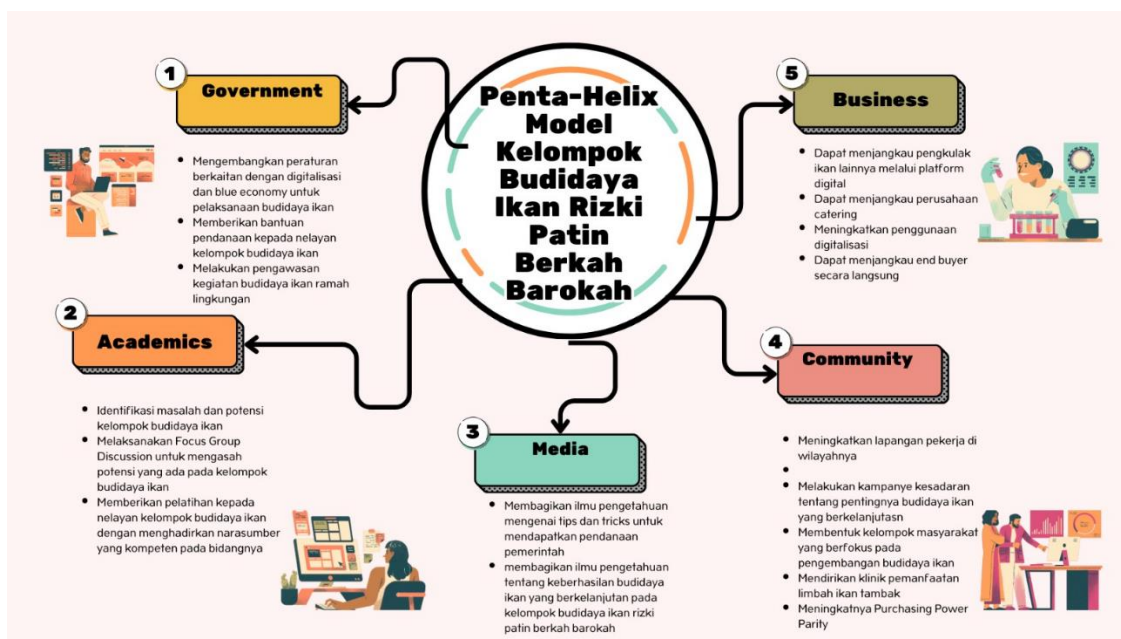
Penta-Helix Model Kelompok Budidaya Ikan Rizki Patin Berkah Barokah

1
Government

- Mengembangkan peraturan berkaitan dengan digitalisasi dan blue economy untuk pelaksanaan budidaya ikan
- Memberikan bantuan pendanaan kepada nelayan kelompok budidaya ikan
- Melakukan pengawasan kegiatan budidaya ikan ramah lingkungan

5
Business

- Dapat menjangkau pengkulak ikan lainnya melalui platform digital
- Dapat menjangkau perusahaan catering
- Meningkatkan penggunaan digitalisasi
- Dapat menjangkau end buyer secara langsung

2
Academics

- Identifikasi masalah dan potensi kelompok budidaya ikan
- Melaksanakan Focus Group Discussion untuk mengasah potensi yang ada pada kelompok budidaya ikan
- Memberikan pelatihan kepada nelayan kelompok budidaya ikan dengan menghadirkan narasumber yang kompeten pada bidangnya

3
Media

- Membagikan ilmu pengetahuan mengenai tips dan tricks untuk mendapatkan pendanaan pemerintah
- membagikan ilmu pengetahuan tentang keberhasilan budidaya ikan yang berkelanjutan pada kelompok budidaya ikan rizki patin berkah barokah

4
Community

- Meningkatkan lapangan pekerja di wilayahnya
-
- Melakukan kampanye kesadaran tentang pentingnya budidaya ikan yang berkelanjutasn
- Membentuk kelompok masyarakat yang berfokus pada pengembangan budidaya ikan
- Mendirikan klinik pemanfaatan limbah ikan tambak
- Meningkatnya Purchasing Power Parity